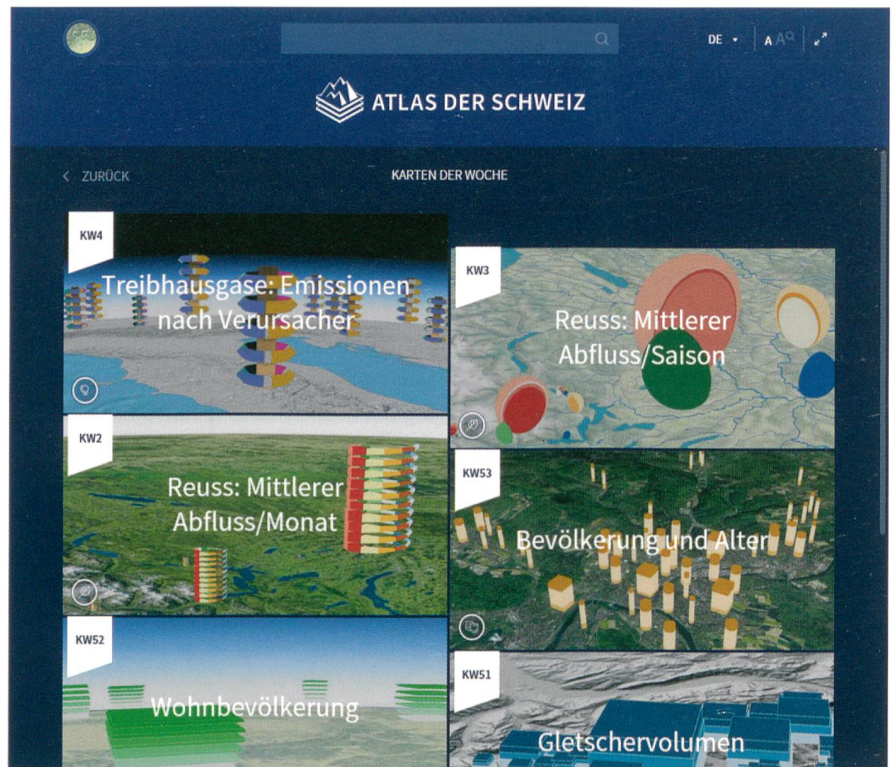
DE ▾ A A

ATLAS DER SCHWEIZ

< ZURÜCK

KARTEN DER WOCHE

KW4

Treibhausgase: Emissionen nach Verursacher

KW3

Reuss: Mittlerer Abfluss/Saison

KW2

Reuss: Mittlerer Abfluss/Monat

KW53

Bevölkerung und Alter

KW52

Wohnbevölkerung

KW51

Gletschervolumen